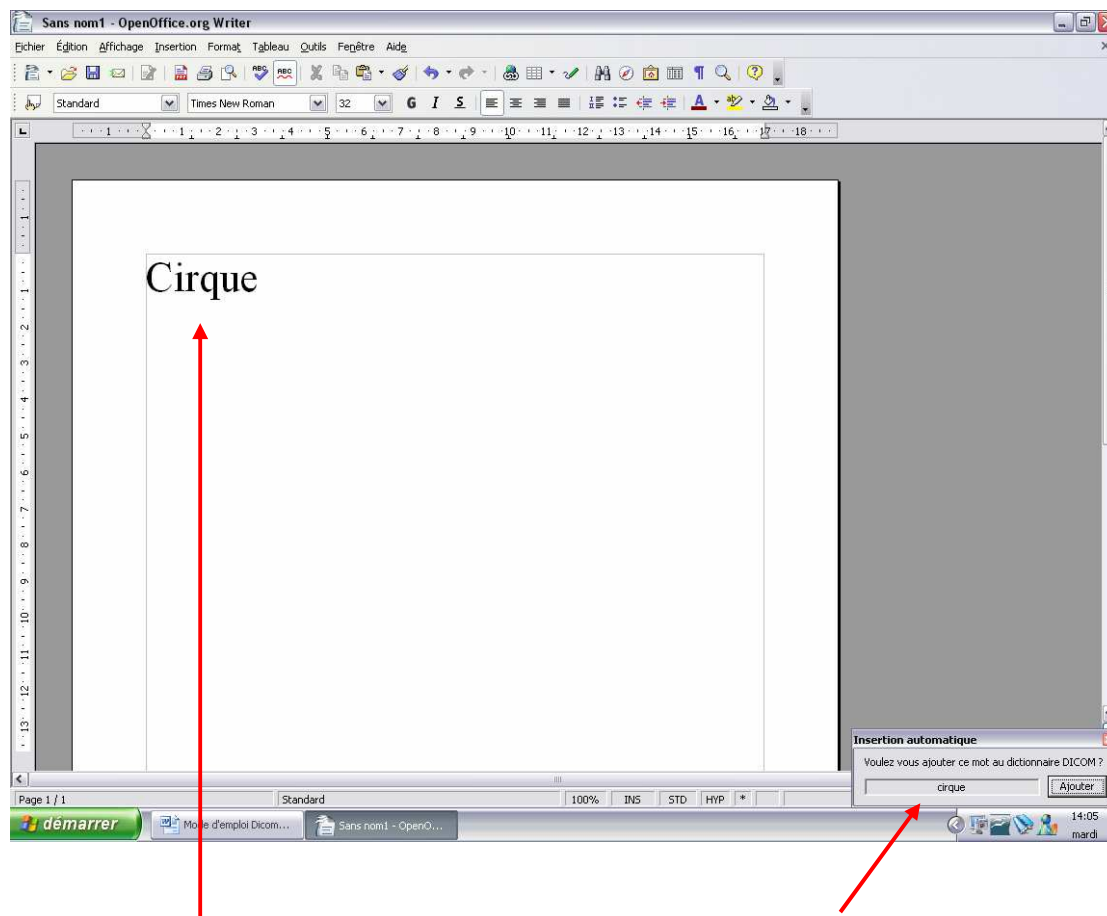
Sans nom1 - OpenOffice.org Writer

Fichier Édition Affichage Insertion Format Tableau Outils Fenêtre Aide

Standard | Times New Roman | 32 | G I S

1 2 3 4 5 6 7 8 9 10 11 12 13 14 15 16 17 18

Cirque

Insertion automatique

Voulez vous ajouter ce mot au dictionnaire DICOM ?

cirque | Ajouter

Page 1 / 1 | Standard | 100% | INS | STD | HYP | *

démarrer | Mode d'emploi Dicom... | Sans nom1 - OpenO...

14:05
mardi